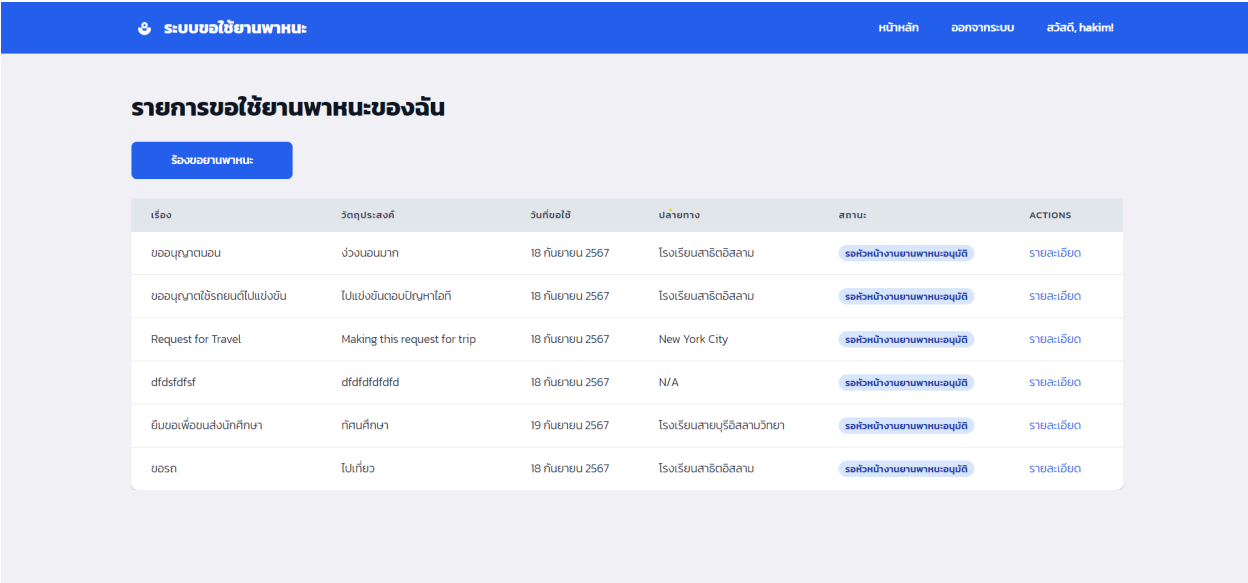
ระบบขอใช้ยานพาหนะ

หน้าหลัก ออกจากระบบ สวัสดี, hakim!

รายการขอใช้ยานพาหนะของฉัน

ร้องขอยานพาหนะ

| เรื่อง | วัตถุประสงค์ | วันที่ขอใช้ | ปลายทาง | สถานะ | ACTIONS |
|---|---|---|---|---|---|
| ขออนุญาตนอน | ง่วงนอนมาก | 18 กันยายน 2567 | โรงเรียนสาธิตอิสลาม | รอหัวหน้างานยานพาหนะอนุมัติ | รายละเอียด |
| ขออนุญาตใช้รถยนต์ไปแข่งขัน | ไปแข่งขันตอบปัญหาไอที | 18 กันยายน 2567 | โรงเรียนสาธิตอิสลาม | รอหัวหน้างานยานพาหนะอนุมัติ | รายละเอียด |
| Request for Travel | Making this request for trip | 18 กันยายน 2567 | New York City | รอหัวหน้างานยานพาหนะอนุมัติ | รายละเอียด |
| dfdsfdfsf | dfdfdfdfdfd | 18 กันยายน 2567 | N/A | รอหัวหน้างานยานพาหนะอนุมัติ | รายละเอียด |
| ยืมขอเพื่อขนส่งนักศึกษา | ทัศนศึกษา | 19 กันยายน 2567 | โรงเรียนสายบุรีอิสลามวิทยา | รอหัวหน้างานยานพาหนะอนุมัติ | รายละเอียด |
| ขอรถ | ไปเที่ยว | 18 กันยายน 2567 | โรงเรียนสาธิตอิสลาม | รอหัวหน้างานยานพาหนะอนุมัติ | รายละเอียด |